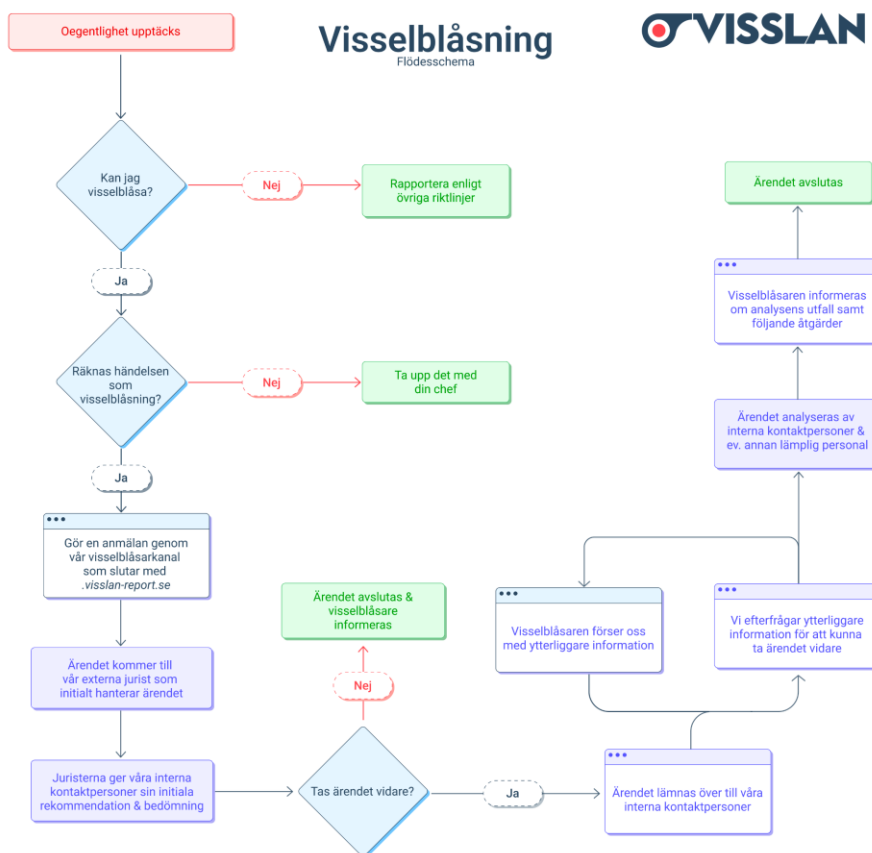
Visselblåsning
Flödesschema

VISSLAN

Oegentlighet upptäcks

Kan jag visselblåsa?

Nej

Rapportera enligt övriga riktlinjer

Ja

Räknas händelsen som visselblåsning?

Nej

Ta upp det med din chef

Ja

Gör en anmälan genom vår visselblåsarkanal som slutar med .visslan-report.se

Ärendet kommer till vår externa jurist som initialt hanterar ärendet

Juristerna ger våra interna kontaktpersoner sin initiala rekommendation & bedömning

Tas ärendet vidare?

Nej

Ärendet avslutas & visselblåsare informeras

Ja

Ärendet lämnas över till våra interna kontaktpersoner

Visselblåsaren förser oss med ytterligare information

Vi efterfrågar ytterligare information för att kunna ta ärendet vidare

Ärendet analyseras av interna kontaktpersoner & ev. annan lämplig personal

Visselblåsaren informeras om analysens utfall samt följande åtgärder

Ärendet avslutas